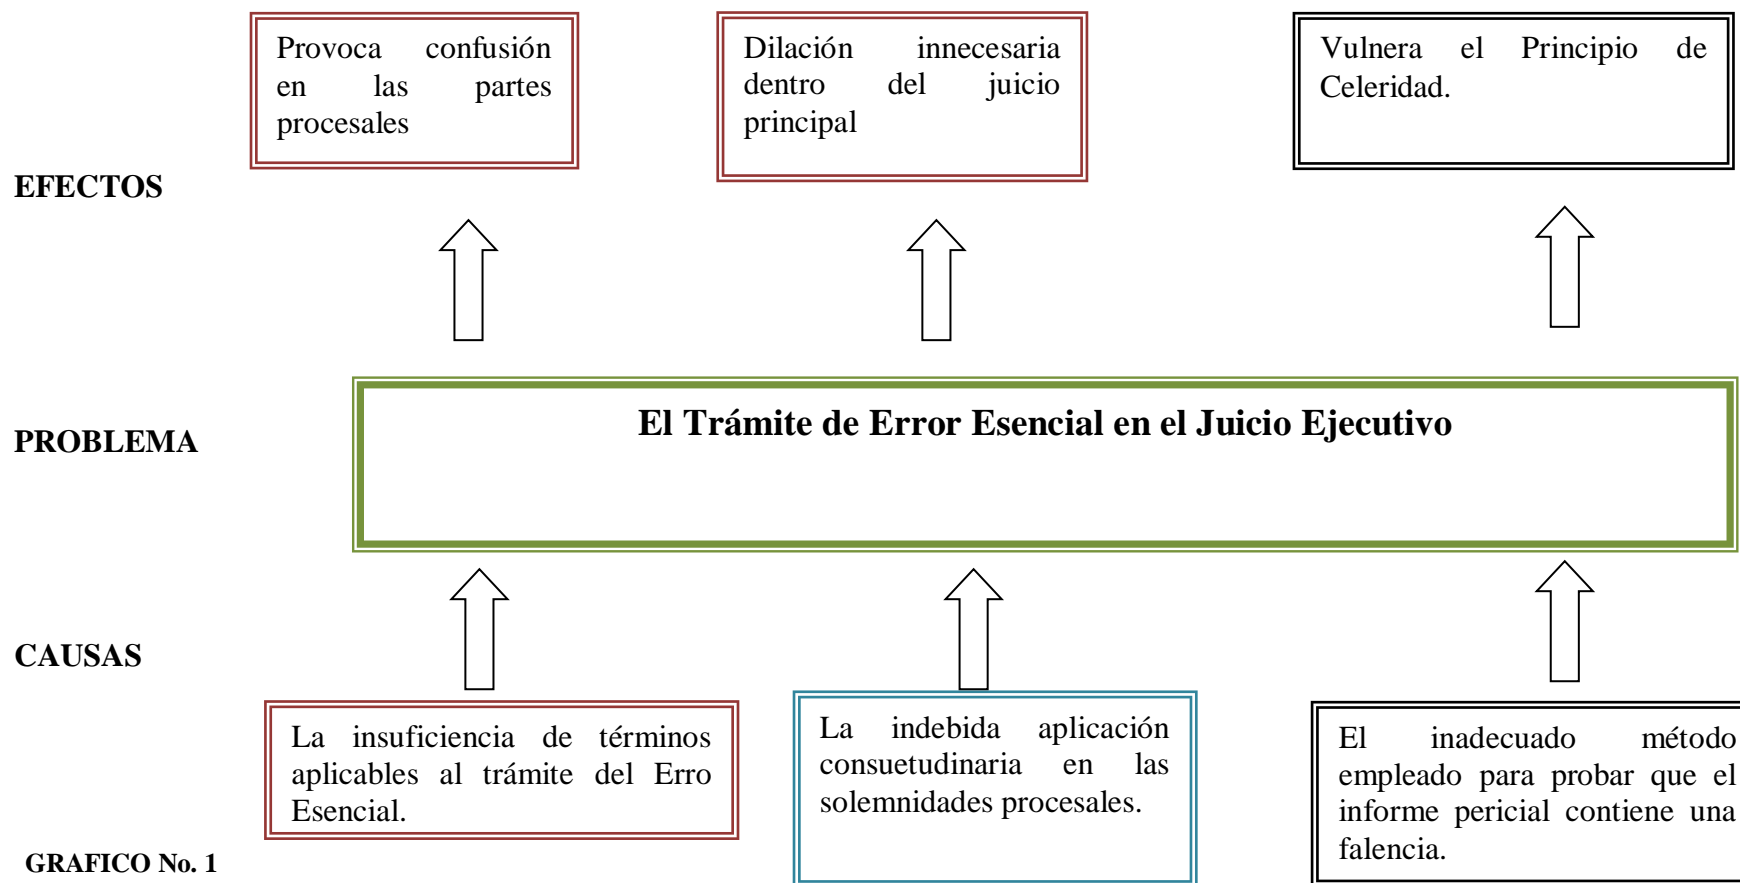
Provoca confusión en las partes procesales

Dilación innecesaria dentro del juicio principal

Vulnera el Principio de Celeridad.

EFECTOS

PROBLEMA

El Trámite de Error Esencial en el Juicio Ejecutivo

CAUSAS

La insuficiencia de términos aplicables al trámite del Erro Esencial.

La indebida aplicación consuetudinaria en las solemnidades procesales.

El inadecuado método empleado para probar que el informe pericial contiene una falencia.

GRAFICO No. 1